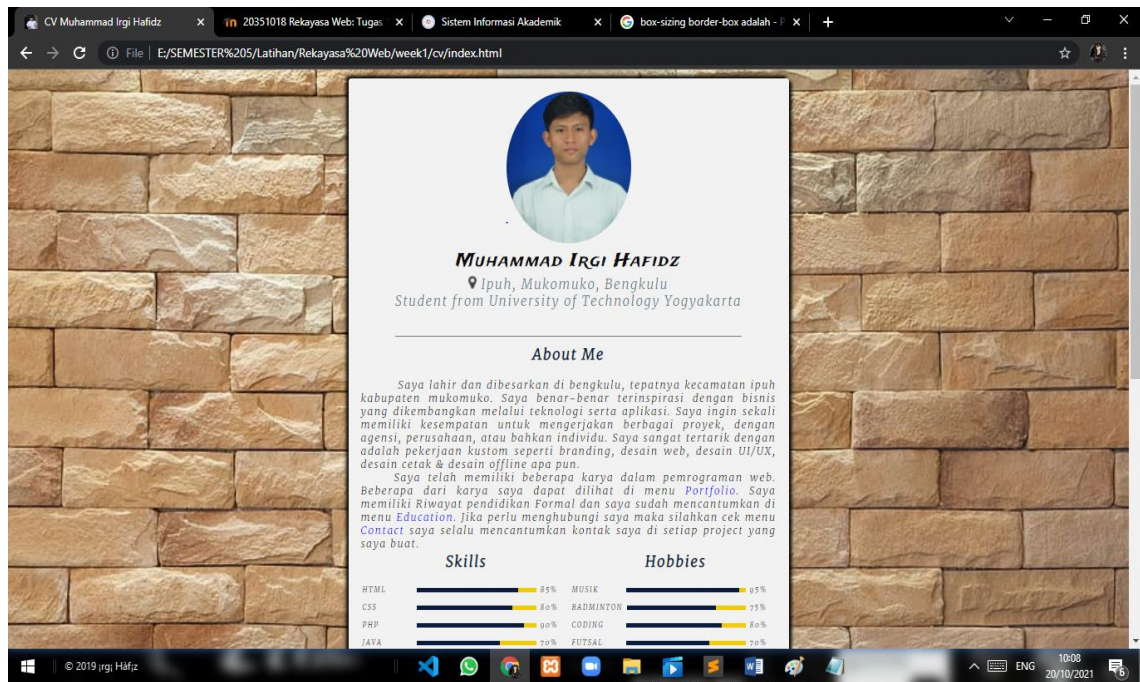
CV Muhammad Irgi Hafidz ×
20351018 Rekayasa Web: Tugas ×
Sistem Informasi Akademik ×
box-sizing border-box adalah - ×
+

File | E:/SEMESTER%205/Latihan/Rekayasa%20Web/week1/cv/index.html

MUHAMMAD IRGI HAFIDZ
Ipuh, Mukomuko, Bengkulu
Student from University of Technology Yogyakarta

About Me

Saya lahir dan dibesarkan di bengkulu, tepatnya kecamatan ipuh kabupaten mukomuko. Saya benar-benar terinspirasi dengan bisnis yang dikembangkan melalui teknologi serta aplikasi. Saya ingin sekali memiliki kesempatan untuk mengerjakan berbagai proyek, dengan agensi, perusahaan, atau bahkan individu. Saya sangat tertarik dengan adalah pekerjaan kustom seperti branding, desain web, desain UI/UX, desain cetak & desain offline apa pun.

Saya telah memiliki beberapa karya dalam pemrograman web. Beberapa dari karya saya dapat dilihat di menu Portfolio. Saya memiliki Riwayat pendidikan Formal dan saya sudah mencantumkan di menu Education. Jika perlu menghubungi saya maka silahkan cek menu Contact saya selalu mencantumkan kontak saya di setiap project yang saya buat.

Skills

HTML 85%
CSS 80%
PHP 90%
JAVA 70%

Hobbies

MUSIK 95%
BADMINTON 75%
CODING 80%
FUTSAL 70%

© 2019 irgi Hafiz
ENG
10:08
20/10/2021
6